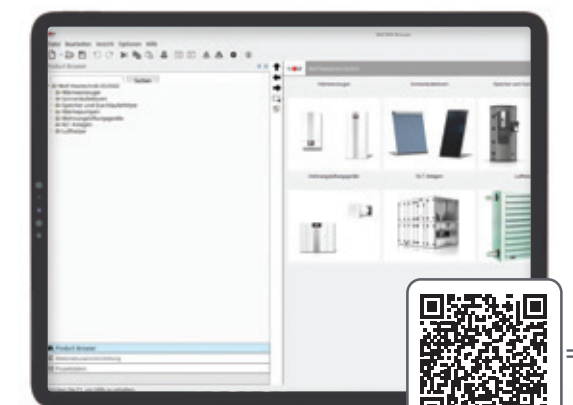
Datei Bearbeiten Ansicht Optionen Hilfe

Product Browser

Suchen

Wolf Heiztechnik

Wärmeerzeuger

Solarkollektoren

Speicher und Durchlauferhitzer

Wohnungslüftungsgeräte

RLT-Anlagen

Luftheizer

Wärmeerzeuger

Solarkollektoren

Speicher und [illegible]

Wohnungslüftungsgeräte

RLT-Anlagen

Product Browser